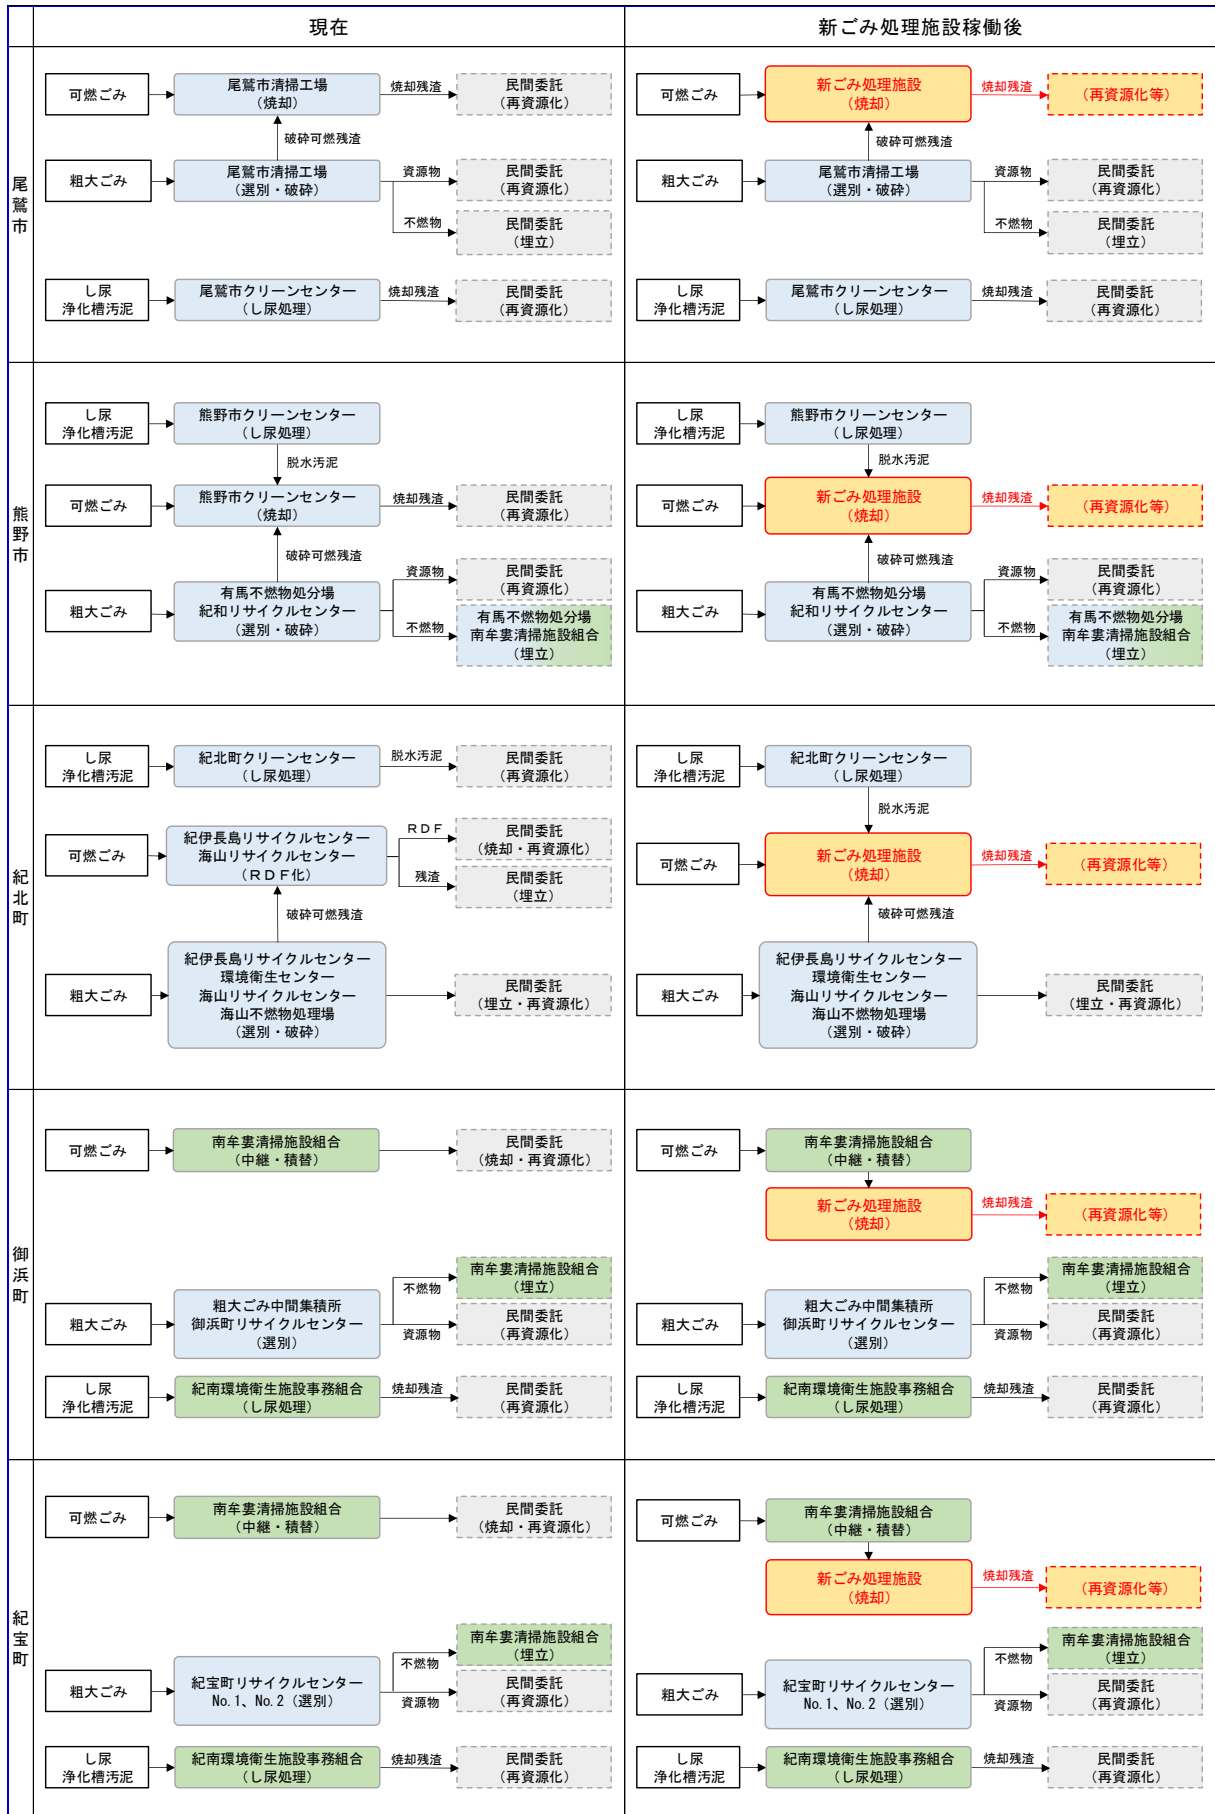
現在

新ごみ処理施設稼働後

尾鷲市

可燃ごみ
尾鷲市清掃工場（焼却）
焼却残渣
民間委託（再資源化）
破砕可燃残渣
粗大ごみ
尾鷲市清掃工場（選別・破砕）
資源物
民間委託（再資源化）
不燃物
民間委託（埋立）
し尿 浄化槽汚泥
尾鷲市クリーンセンター（し尿処理）
焼却残渣
民間委託（再資源化）

可燃ごみ
新ごみ処理施設（焼却）
焼却残渣
（再資源化等）
破砕可燃残渣
粗大ごみ
尾鷲市清掃工場（選別・破砕）
資源物
民間委託（再資源化）
不燃物
民間委託（埋立）
し尿 浄化槽汚泥
尾鷲市クリーンセンター（し尿処理）
焼却残渣
民間委託（再資源化）

熊野市

し尿 浄化槽汚泥
熊野市クリーンセンター（し尿処理）
脱水汚泥
可燃ごみ
熊野市クリーンセンター（焼却）
焼却残渣
民間委託（再資源化）
破砕可燃残渣
粗大ごみ
有馬不燃物処分場 紀和リサイクルセンター（選別・破砕）
資源物
民間委託（再資源化）
不燃物
有馬不燃物処分場 南牟婁清掃施設組合（埋立）

し尿 浄化槽汚泥
熊野市クリーンセンター（し尿処理）
脱水汚泥
可燃ごみ
新ごみ処理施設（焼却）
焼却残渣
（再資源化等）
破砕可燃残渣
粗大ごみ
有馬不燃物処分場 紀和リサイクルセンター（選別・破砕）
資源物
民間委託（再資源化）
不燃物
有馬不燃物処分場 南牟婁清掃施設組合（埋立）

紀北町

し尿 浄化槽汚泥
紀北町クリーンセンター（し尿処理）
脱水汚泥
民間委託（再資源化）
可燃ごみ
紀伊長島リサイクルセンター 海山リサイクルセンター（ＲＤＦ化）
ＲＤＦ
民間委託（焼却・再資源化）
残渣
民間委託（埋立）
破砕可燃残渣
粗大ごみ
紀伊長島リサイクルセンター 環境衛生センター 海山リサイクルセンター 海山不燃物処理場（選別・破砕）
民間委託（埋立・再資源化）

し尿 浄化槽汚泥
紀北町クリーンセンター（し尿処理）
脱水汚泥
可燃ごみ
新ごみ処理施設（焼却）
焼却残渣
（再資源化等）
破砕可燃残渣
粗大ごみ
紀伊長島リサイクルセンター 環境衛生センター 海山リサイクルセンター 海山不燃物処理場（選別・破砕）
民間委託（埋立・再資源化）

御浜町

可燃ごみ
南牟婁清掃施設組合（中継・積替）
民間委託（焼却・再資源化）
粗大ごみ
粗大ごみ中間集積所 御浜町リサイクルセンター（選別）
不燃物
南牟婁清掃施設組合（埋立）
資源物
民間委託（再資源化）
し尿 浄化槽汚泥
紀南環境衛生施設事務組合（し尿処理）
焼却残渣
民間委託（再資源化）

可燃ごみ
南牟婁清掃施設組合（中継・積替）
新ごみ処理施設（焼却）
焼却残渣
（再資源化等）
粗大ごみ
粗大ごみ中間集積所 御浜町リサイクルセンター（選別）
不燃物
南牟婁清掃施設組合（埋立）
資源物
民間委託（再資源化）
し尿 浄化槽汚泥
紀南環境衛生施設事務組合（し尿処理）
焼却残渣
民間委託（再資源化）

紀宝町

可燃ごみ
南牟婁清掃施設組合（中継・積替）
民間委託（焼却・再資源化）
粗大ごみ
紀宝町リサイクルセンター No.１、No.２（選別）
不燃物
南牟婁清掃施設組合（埋立）
資源物
民間委託（再資源化）
し尿 浄化槽汚泥
紀南環境衛生施設事務組合（し尿処理）
焼却残渣
民間委託（再資源化）

可燃ごみ
南牟婁清掃施設組合（中継・積替）
新ごみ処理施設（焼却）
焼却残渣
（再資源化等）
粗大ごみ
紀宝町リサイクルセンター No.１、No.２（選別）
不燃物
南牟婁清掃施設組合（埋立）
資源物
民間委託（再資源化）
し尿 浄化槽汚泥
紀南環境衛生施設事務組合（し尿処理）
焼却残渣
民間委託（再資源化）